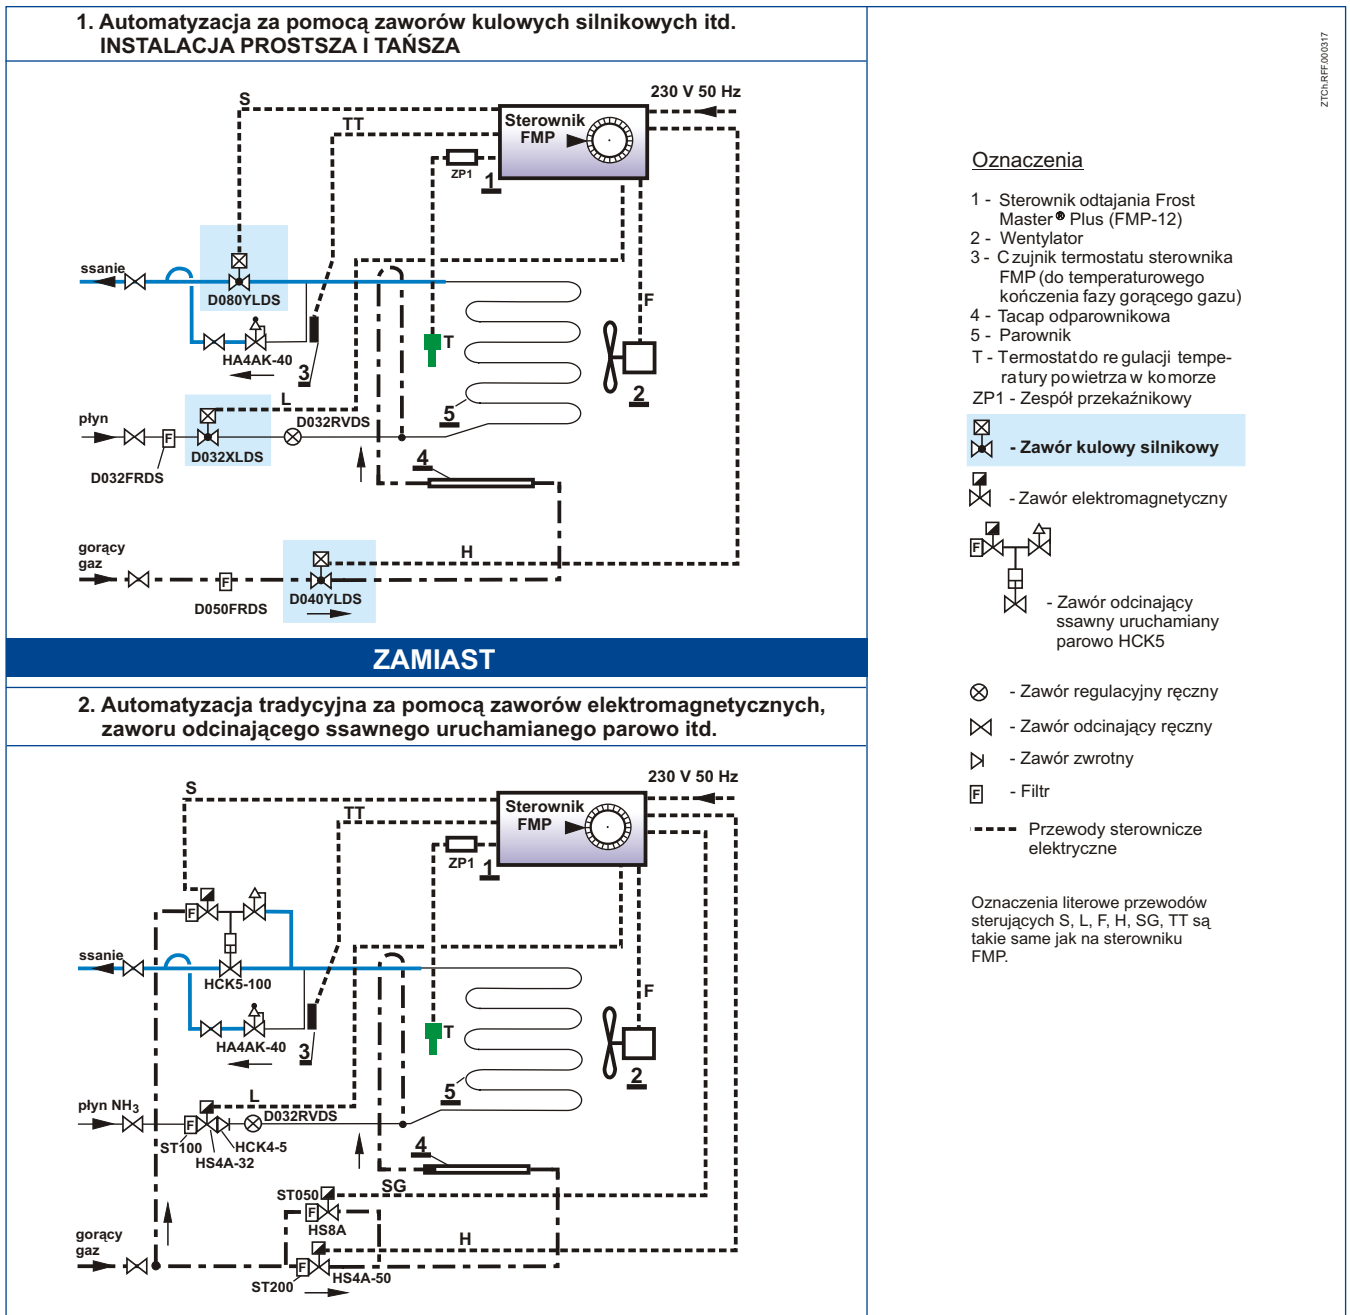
1. Automatyzacja za pomocą zaworów kulowych silnikowych itd. INSTALACJA PROSTSZA I TAŃSZA

S
TT
230 V 50 Hz
Sterownik FMP
ZP1
1
ssanie
D080YLDS
F
HA4AK-40
3
T
2
L
płyn
D032RVDS
5
D032XLDS
D032FRDS
4
gorący gaz
H
D050FRDS
D040YLDS

ZAMIAST

2. Automatyzacja tradycyjna za pomocą zaworów elektromagnetycznych, zaworu odcinającego ssawnego uruchamianego parowo itd.

S
TT
230 V 50 Hz
Sterownik FMP
ZP1
1
ssanie
HCK5-100
F
HA4AK-40
3
T
2
L
płyn $NH_3$
D032RVDS
5
ST100
HCK4-5
HS4A-32
4
ST050
SG
HS8A
gorący gaz
H
ST200
HS4A-50

ZTCh.RFF.000317

Oznaczenia

1 - Sterownik odtajania Frost Master® Plus (FMP-12)
2 - Wentylator
3 - Czujnik termostatu sterownika FMP (do temperaturowego kończenia fazy gorącego gazu)
4 - Tacap odparownikowa
5 - Parownik
T - Termostat do regulacji temperatury powietrza w komorze
ZP1 - Zespół przekaźnikowy

- Zawór kulowy silnikowy

- Zawór elektromagnetyczny

F
- Zawór odcinający ssawny uruchamiany parowo HCK5

- Zawór regulacyjny ręczny
- Zawór odcinający ręczny
- Zawór zwrotny
F - Filtr
Przewody sterownicze elektryczne

Oznaczenia literowe przewodów sterujących S, L, F, H, SG, TT są takie same jak na sterowniku FMP.